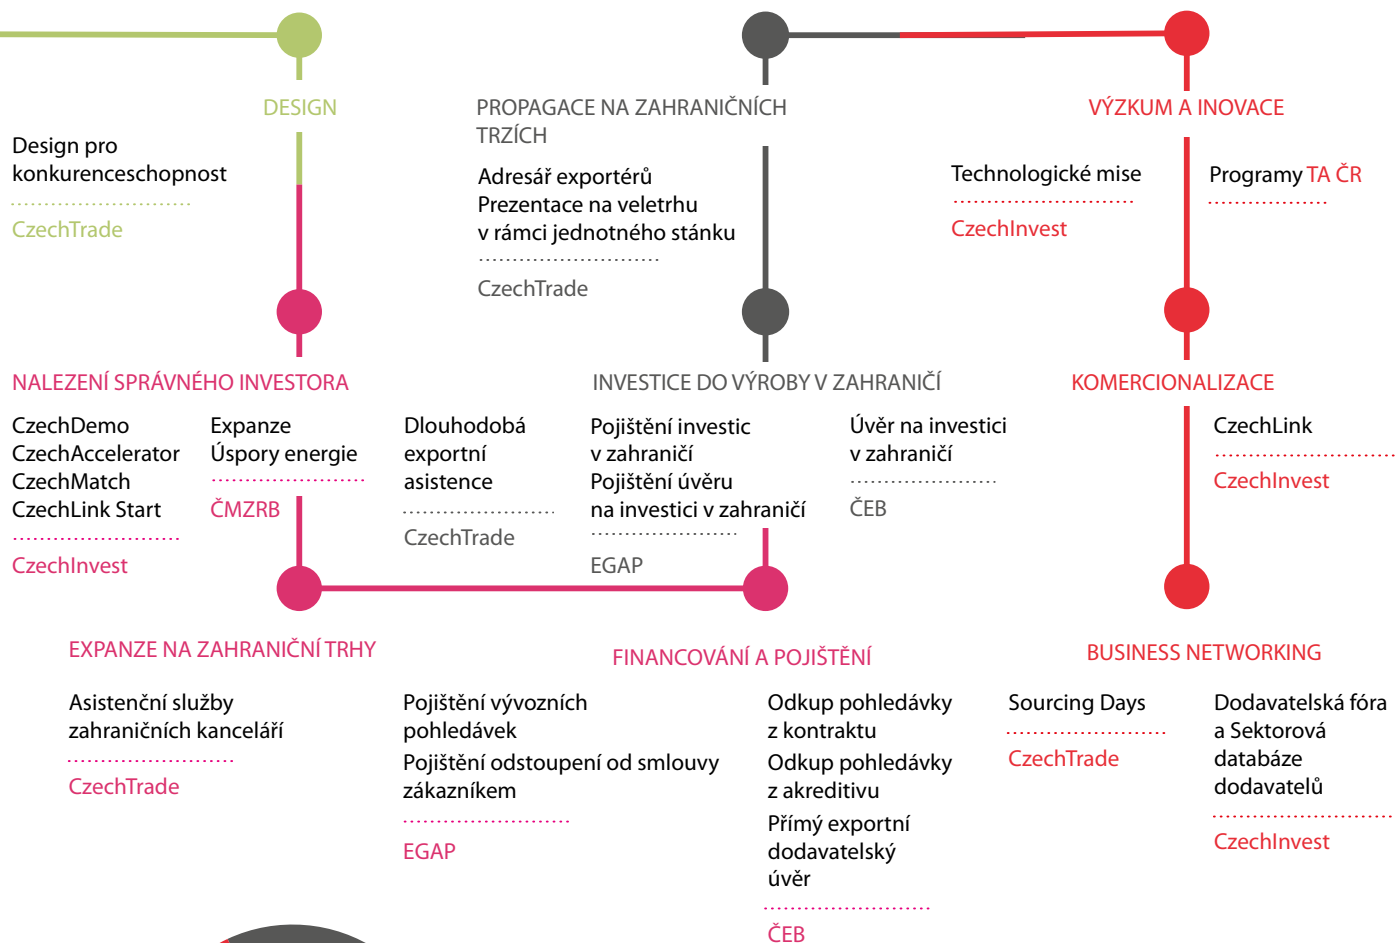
DESIGN

Design pro konkurenceschopnost

CzechTrade

PROPAGACE NA ZAHRANIČNÍCH TRZÍCH

Adresář exportérů
Prezentace na veletrhu v rámci jednotného stánku

CzechTrade

VÝZKUM A INOVACE

Technologické mise

CzechInvest

Programy TA ČR

NALEZENÍ SPRÁVNÉHO INVESTORA

CzechDemo
CzechAccelerator
CzechMatch
CzechLink Start

CzechInvest

Expanze
Úspory energie

ČMZRB

Dlouhodobá exportní asistence

CzechTrade

INVESTICE DO VÝROBY V ZAHRANIČÍ

Pojištění investic v zahraničí
Pojištění úvěru na investici v zahraničí

EGAP

Úvěr na investici v zahraničí

ČEB

KOMERCIONALIZACE

CzechLink

CzechInvest

EXPANZE NA ZAHRANIČNÍ TRHY

Asistenční služby zahraničních kanceláří

CzechTrade

FINANCOVÁNÍ A POJIŠTĚNÍ

Pojištění vývozních pohledávek
Pojištění odstoupení od smlouvy zákazníkem

EGAP

Odkup pohledávky z kontraktu
Odkup pohledávky z akreditivu
Přímý exportní dodavatelský úvěr

ČEB

BUSINESS NETWORKING

Sourcing Days

CzechTrade

Dodavatelská fóra a Sektorová databáze dodavatelů

CzechInvest